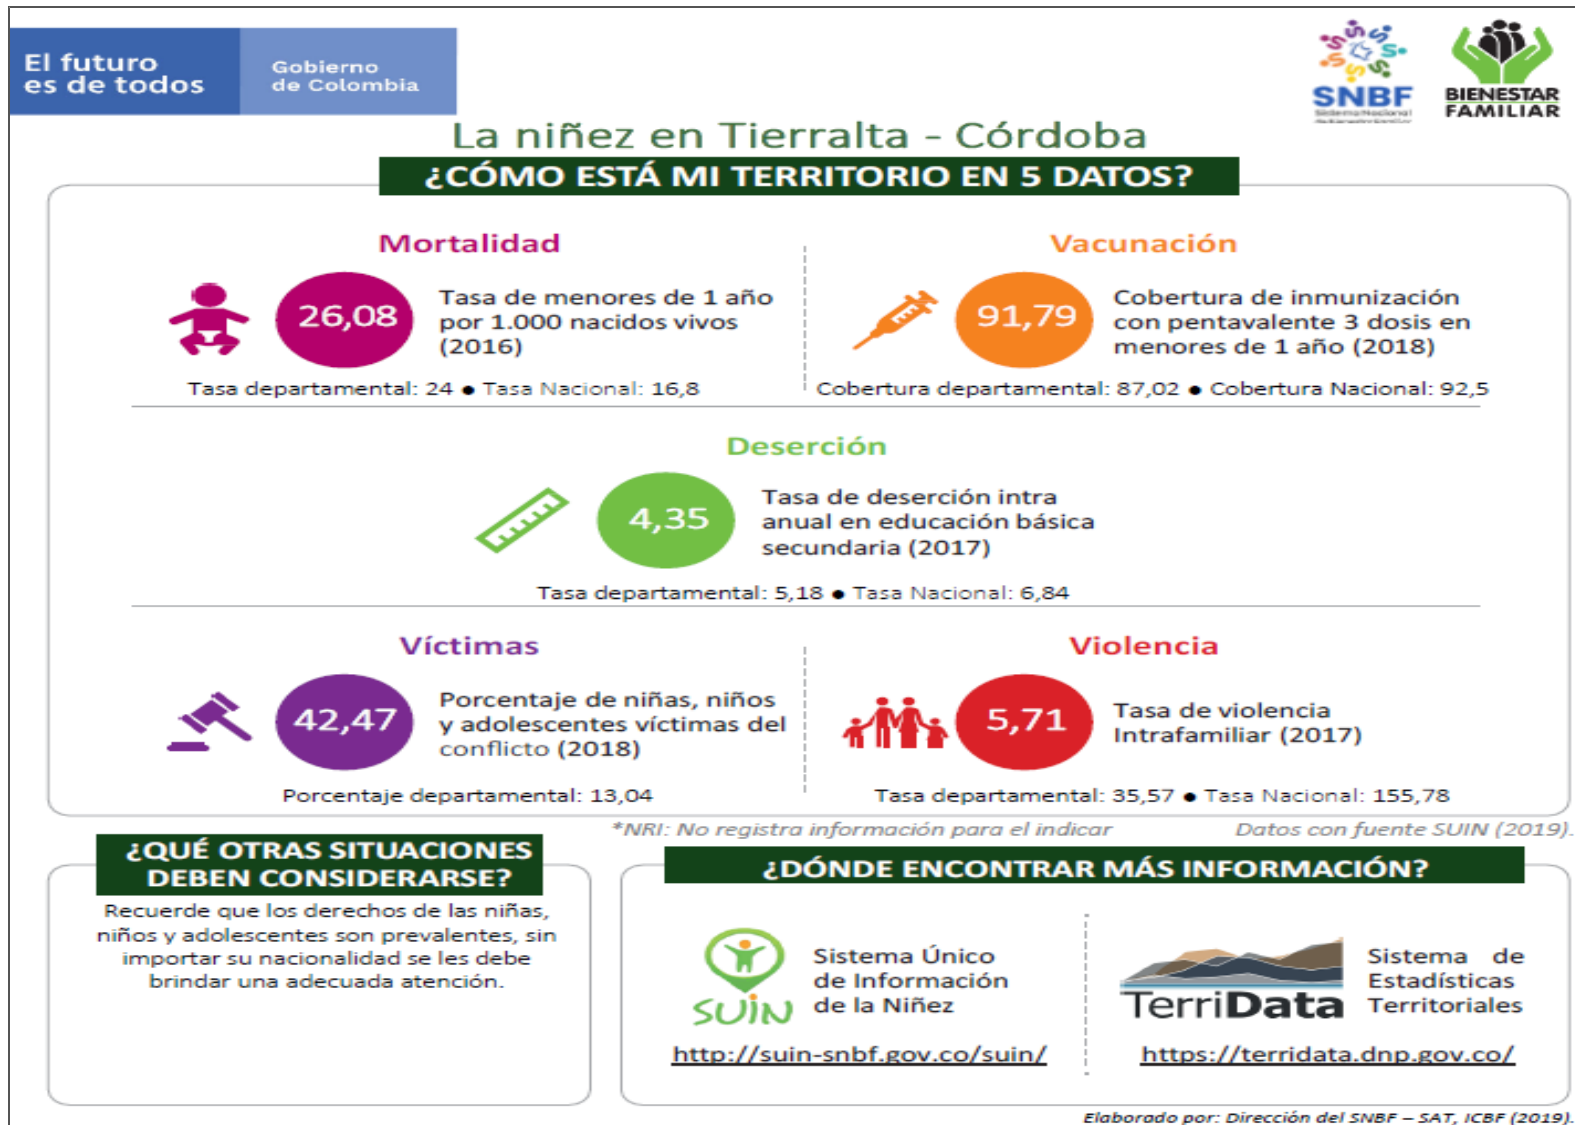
El futuro es de todos

Gobierno de Colombia

SNBF

BIENESTAR FAMILIAR

La niñez en Tierralta - Córdoba

¿CÓMO ESTÁ MI TERRITORIO EN 5 DATOS?

Mortalidad

26,08

Tasa de menores de 1 año por 1.000 nacidos vivos (2016)

Tasa departamental: 24 • Tasa Nacional: 16,8

Vacunación

91,79

Cobertura de inmunización con pentavalente 3 dosis en menores de 1 año (2018)

Cobertura departamental: 87,02 • Cobertura Nacional: 92,5

Deserción

4,35

Tasa de deserción intra anual en educación básica secundaria (2017)

Tasa departamental: 5,18 • Tasa Nacional: 6,84

Víctimas

42,47

Porcentaje de niñas, niños y adolescentes víctimas del conflicto (2018)

Porcentaje departamental: 13,04

Violencia

5,71

Tasa de violencia Intrafamiliar (2017)

Tasa departamental: 35,57 • Tasa Nacional: 155,78

*NRI: No registra información para el indicar

Datos con fuente SUIN (2019).

¿QUÉ OTRAS SITUACIONES DEBEN CONSIDERARSE?

Recuerde que los derechos de las niñas, niños y adolescentes son prevalentes, sin importar su nacionalidad se les debe brindar una adecuada atención.

¿DÓNDE ENCONTRAR MÁS INFORMACIÓN?

SUIN

Sistema Único de Información de la Niñez

http://suin-snbf.gov.co/suin/

TerriData

Sistema de Estadísticas Territoriales

https://terridata.dnp.gov.co/

Elaborado por: Dirección del SNBF – SAT, ICBF (2019).